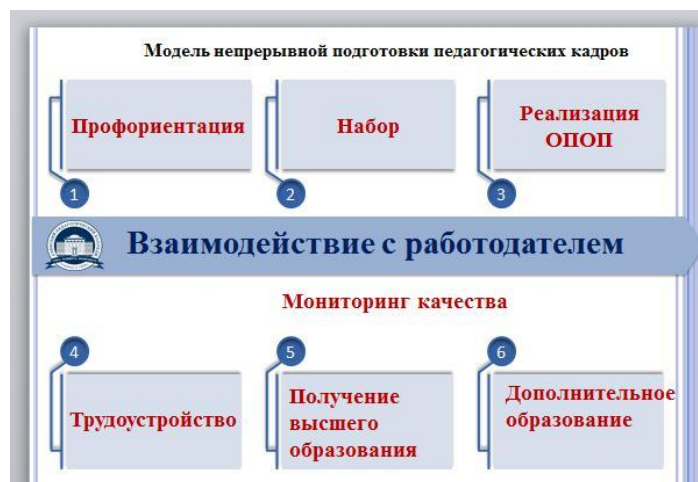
Модель непрерывной подготовки педагогических кадров

Профориентация

1

Набор

2

Реализация ОПОП

3

Взаимодействие с работодателем

Мониторинг качества

4

Трудоустройство

5

Получение высшего образования

6

Дополнительное образование